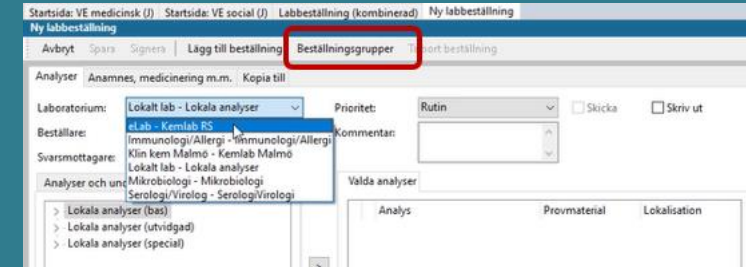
Startsida: VE medicinsk (J) Startsida: VE social (J) Labbeställning (kombinerad) Ny labbeställning

Ny labbeställning

Avbryt Spara Signera Lägg till beställning Beställningsgrupper Ta bort beställning

Analyser Anamnes, medicinering m.m. Kopia till

Laboratorium: Lokalt lab - Lokala analyser

eLab - Kemlab RS
Immunologi/Allergi - Immunologi/Allergi
Klin kem Malmö - Kemlab Malmö
Lokalt lab - Lokala analyser
Mikrobiologi - Mikrobiologi
Serologi/Virologi - SerologiVirologi

Beställare:

Svarsmottagare:

Prioritet: Rutin

Skicka

Skriv ut

Kommentar:

Analyser och und

Lokala analyser (bas)
Lokala analyser (utvidgad)
Lokala analyser (special)

Valda analyser

Analys Provmaterial Lokalisation